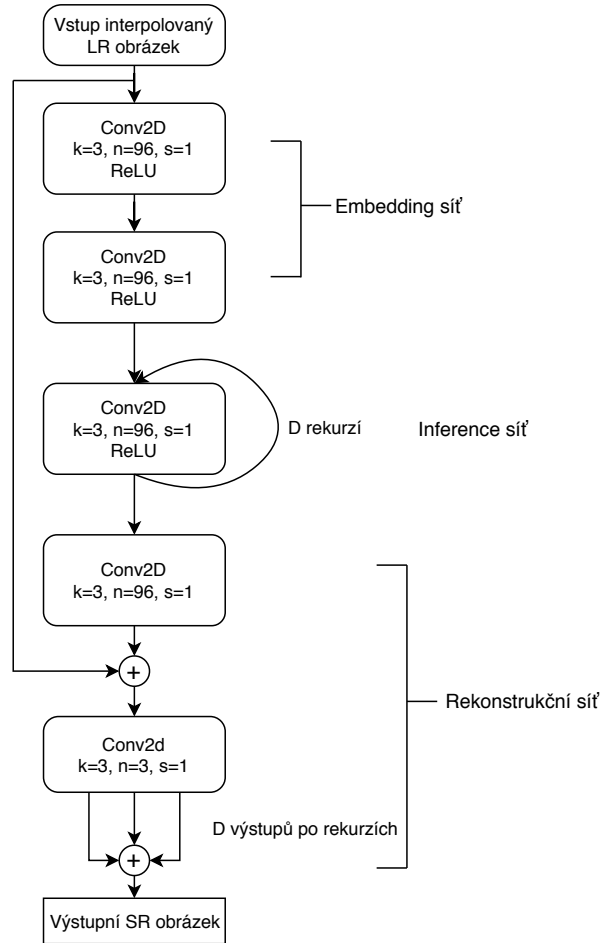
Vstup interpolovaný LR obrázek

Conv2D
k=3, n=96, s=1
ReLU

Embedding síť

Conv2D
k=3, n=96, s=1
ReLU

Conv2D
k=3, n=96, s=1
ReLU

D rekurzí

Inference síť

Conv2D
k=3, n=96, s=1

+

Rekonstrukční síť

Conv2d
k=3, n=3, s=1

D výstupů po rekurzích

+

Výstupní SR obrázek